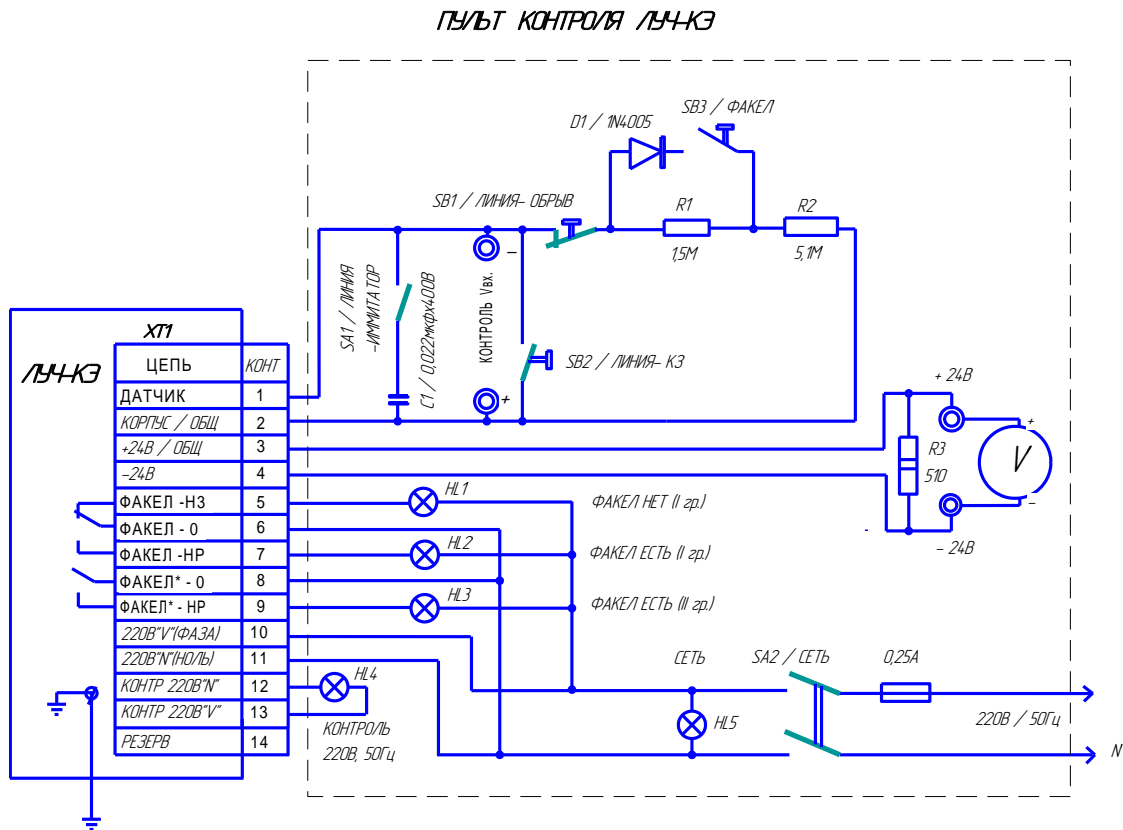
ПУЛЬТ КОНТРОЛЯ ЛУЧ-КЭ

D1 / 1N4005

SB3 / ФАКЕЛ

SB1 / ЛИНИЯ- ОБРЫВ

R1

1,5М

R2

5,1М

SA1 / ЛИНИЯ -ИММИТАТОР

C1 / 0,022мкФх400В

КОНТРОЛЬ Vвх.

SB2 / ЛИНИЯ- КЗ

XT1

ЛУЧ-КЭ

| ЦЕПЬ | КОНТ |
|---|---|
| ДАТЧИК | 1 |
| КОРПУС / ОБЩ | 2 |
| +24В / ОБЩ | 3 |
| -24В | 4 |
| ФАКЕЛ -НЗ | 5 |
| ФАКЕЛ - 0 | 6 |
| ФАКЕЛ -НР | 7 |
| ФАКЕЛ* - 0 | 8 |
| ФАКЕЛ* - НР | 9 |
| 220В"V"(ФАЗА) | 10 |
| 220В"N"(НОЛЬ) | 11 |
| КОНТР 220В"N" | 12 |
| КОНТР 220В"V" | 13 |
| РЕЗЕРВ | 14 |

+ 24В

R3

510

V

– 24В

HL1

ФАКЕЛ НЕТ (I гр.)

HL2

ФАКЕЛ ЕСТЬ (I гр.)

HL3

ФАКЕЛ ЕСТЬ (II гр.)

СЕТЬ

SA2 / СЕТЬ

0,25А

HL4

КОНТРОЛЬ 220В, 50Гц

HL5

220В / 50Гц

N